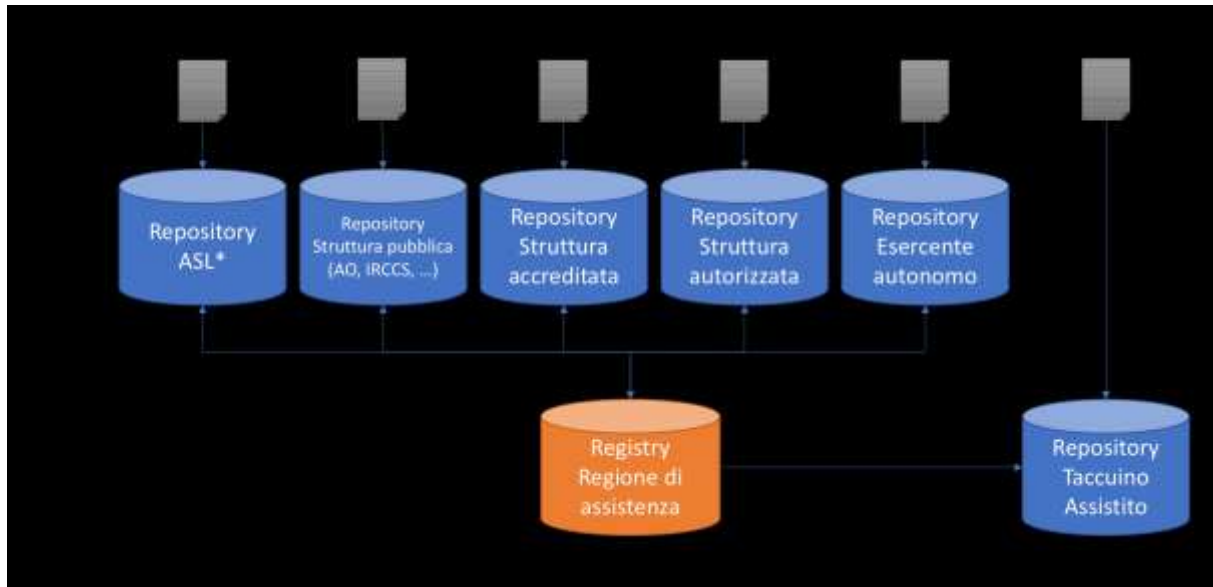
Repository ASL*

Repository Struttura pubblica (AO, IRCCS, ...)

Repository Struttura accreditata

Repository Struttura autorizzata

Repository Esercente autonomo

Registry Regione di assistenza

Repository Taccuino Assistito